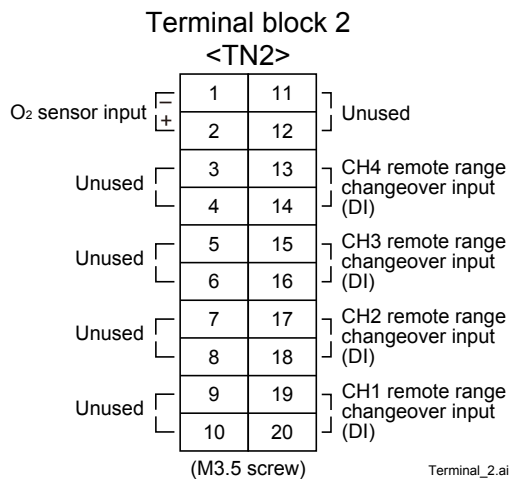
Terminal block 2
<TN2>

O$_2$ sensor input
−
+

| 1 | 11 |
|---|---|
| 2 | 12 |
| 3 | 13 |
| 4 | 14 |
| 5 | 15 |
| 6 | 16 |
| 7 | 17 |
| 8 | 18 |
| 9 | 19 |
| 10 | 20 |

Unused

Unused

Unused

Unused

Unused

CH4 remote range changeover input (DI)

CH3 remote range changeover input (DI)

CH2 remote range changeover input (DI)

CH1 remote range changeover input (DI)

(M3.5 screw)

Terminal_2.ai